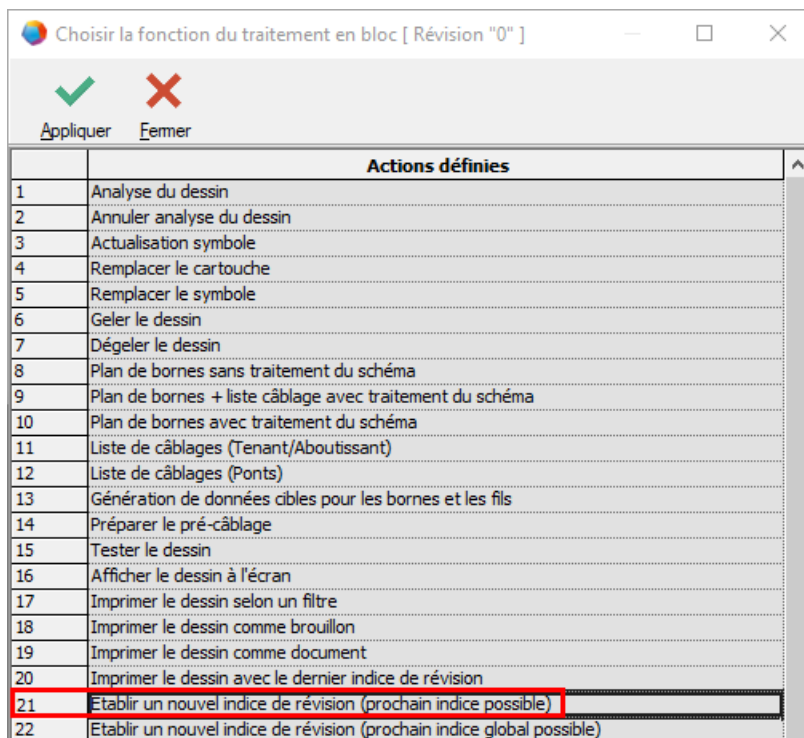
Choisir la fonction du traitement en bloc [ Révision "0" ]

Appliquer Fermer

| | Actions définies |
|---|---|
| 1 | Analyse du dessin |
| 2 | Annuler analyse du dessin |
| 3 | Actualisation symbole |
| 4 | Remplacer le cartouche |
| 5 | Remplacer le symbole |
| 6 | Geler le dessin |
| 7 | Dégeler le dessin |
| 8 | Plan de bornes sans traitement du schéma |
| 9 | Plan de bornes + liste câblage avec traitement du schéma |
| 10 | Plan de bornes avec traitement du schéma |
| 11 | Liste de câblages (Tenant/Aboutissant) |
| 12 | Liste de câblages (Ponts) |
| 13 | Génération de données cibles pour les bornes et les fils |
| 14 | Préparer le pré-câblage |
| 15 | Tester le dessin |
| 16 | Afficher le dessin à l'écran |
| 17 | Imprimer le dessin selon un filtre |
| 18 | Imprimer le dessin comme brouillon |
| 19 | Imprimer le dessin comme document |
| 20 | Imprimer le dessin avec le dernier indice de révision |
| 21 | Etablir un nouvel indice de révision (prochain indice possible) |
| 22 | Etablir un nouvel indice de révision (prochain indice global possible) |